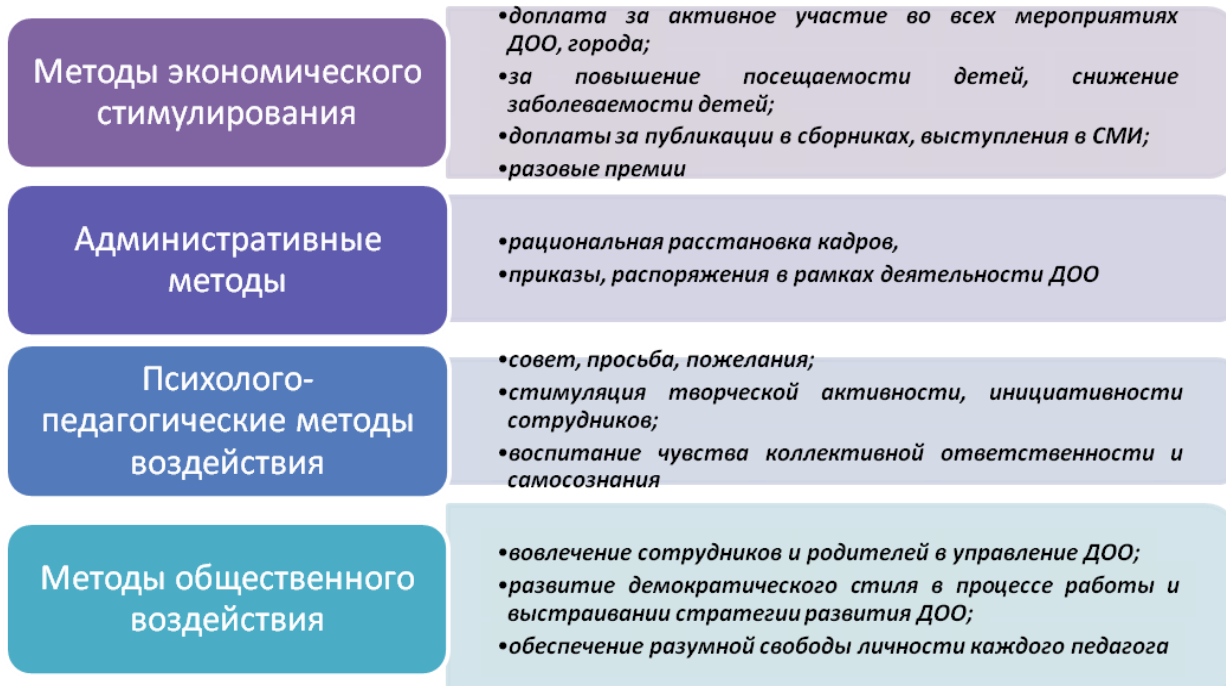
Методы экономического стимулирования

•доплата за активное участие во всех мероприятиях ДОО, города;
•за повышение посещаемости детей, снижение заболеваемости детей;
•доплаты за публикации в сборниках, выступления в СМИ;
•разовые премии

Административные методы

•рациональная расстановка кадров,
•приказы, распоряжения в рамках деятельности ДОО

Психолого-педагогические методы воздействия

•совет, просьба, пожелания;
•стимуляция творческой активности, инициативности сотрудников;
•воспитание чувства коллективной ответственности и самосознания

Методы общественного воздействия

•вовлечение сотрудников и родителей в управление ДОО;
•развитие демократического стиля в процессе работы и выстраивании стратегии развития ДОО;
•обеспечение разумной свободы личности каждого педагога